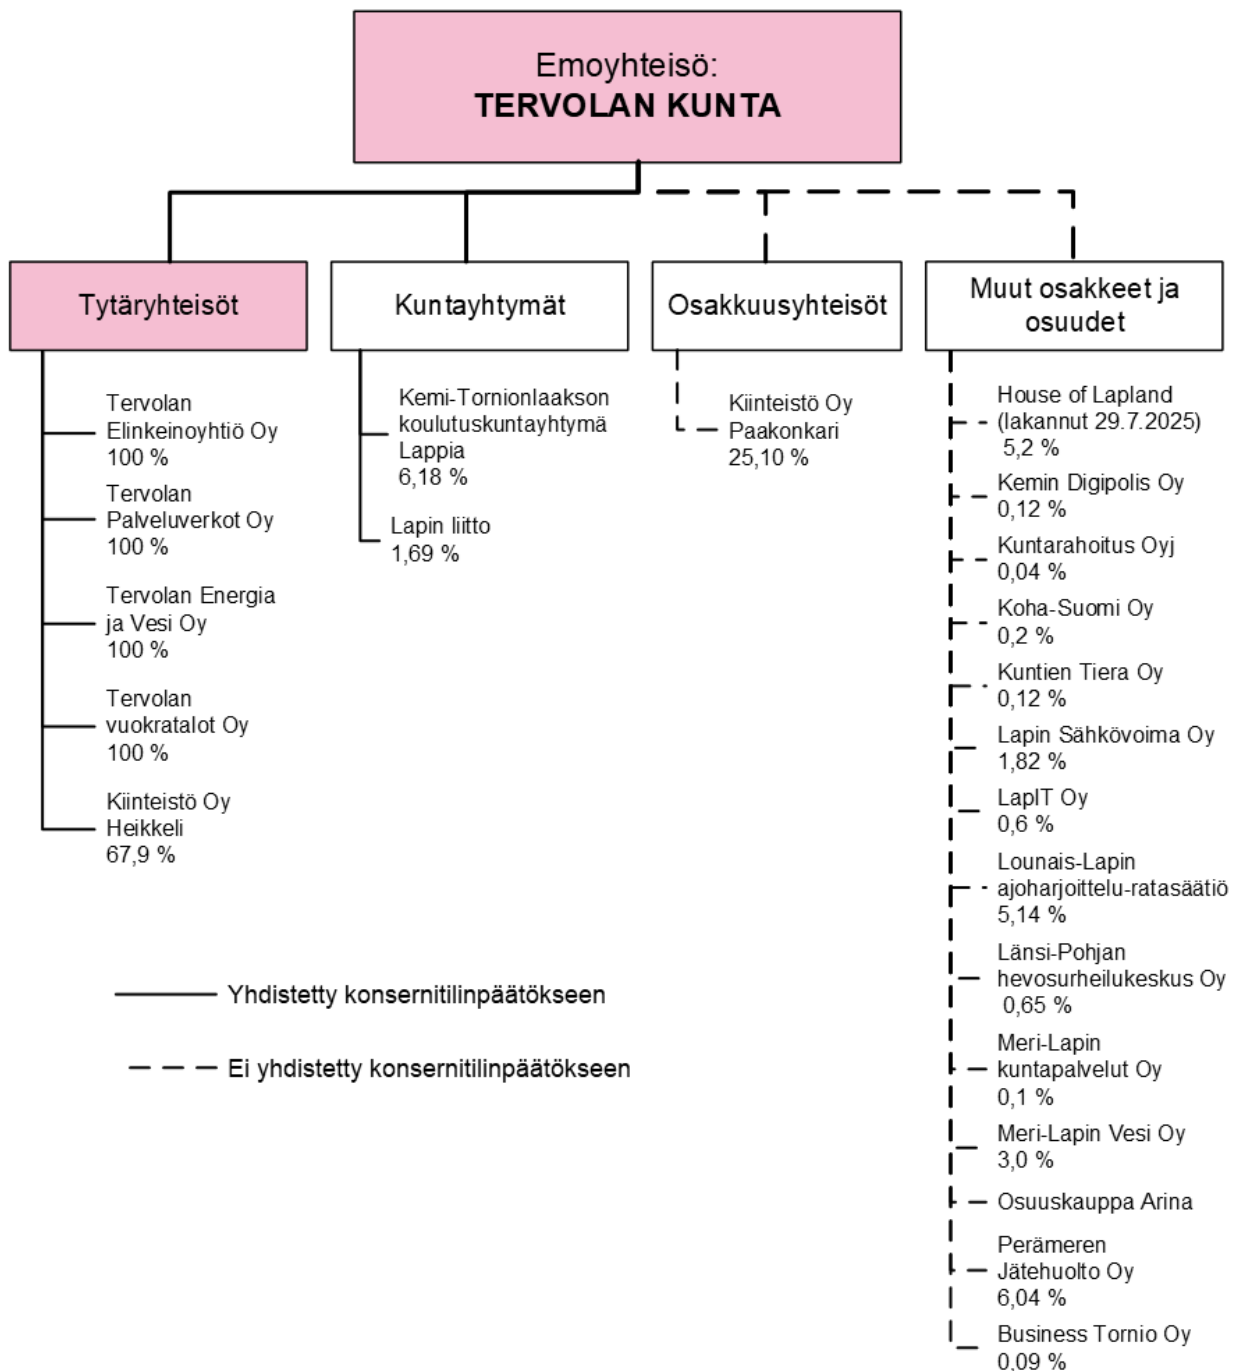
Emoyhteisö:
**TERVOLAN KUNTA**

Tytäryhteisöt

Tervolan Elinkeinoyhtiö Oy 100 %

Tervolan Palveluverkot Oy 100 %

Tervolan Energia ja Vesi Oy 100 %

Tervolan vuokratalot Oy 100 %

Kiinteistö Oy Heikkeli 67,9 %

Kuntayhtymät

Kemi-Tornionlaakson koulutuskuntayhtymä Lappia 6,18 %

Lapin liitto 1,69 %

Osakkuusyhteisöt

Kiinteistö Oy Paakonkari 25,10 %

Muut osakkeet ja osuudet

House of Lapland (lakannut 29.7.2025) 5,2 %

Kemin Digipolis Oy 0,12 %

Kuntarahoitus Oyj 0,04 %

Koha-Suomi Oy 0,2 %

Kuntien Tiera Oy 0,12 %

Lapin Sähkövoima Oy 1,82 %

LapIT Oy 0,6 %

Lounais-Lapin ajoharjoittelu-ratasäätiö 5,14 %

Länsi-Pohjan hevosurheilukeskus Oy 0,65 %

Meri-Lapin kuntapalvelut Oy 0,1 %

Meri-Lapin Vesi Oy 3,0 %

Osuuskauppa Arina

Perämeren Jätehuolto Oy 6,04 %

Business Tornio Oy 0,09 %

Yhdistetty konsernitilinpäätökseen

Ei yhdistetty konsernitilinpäätökseen